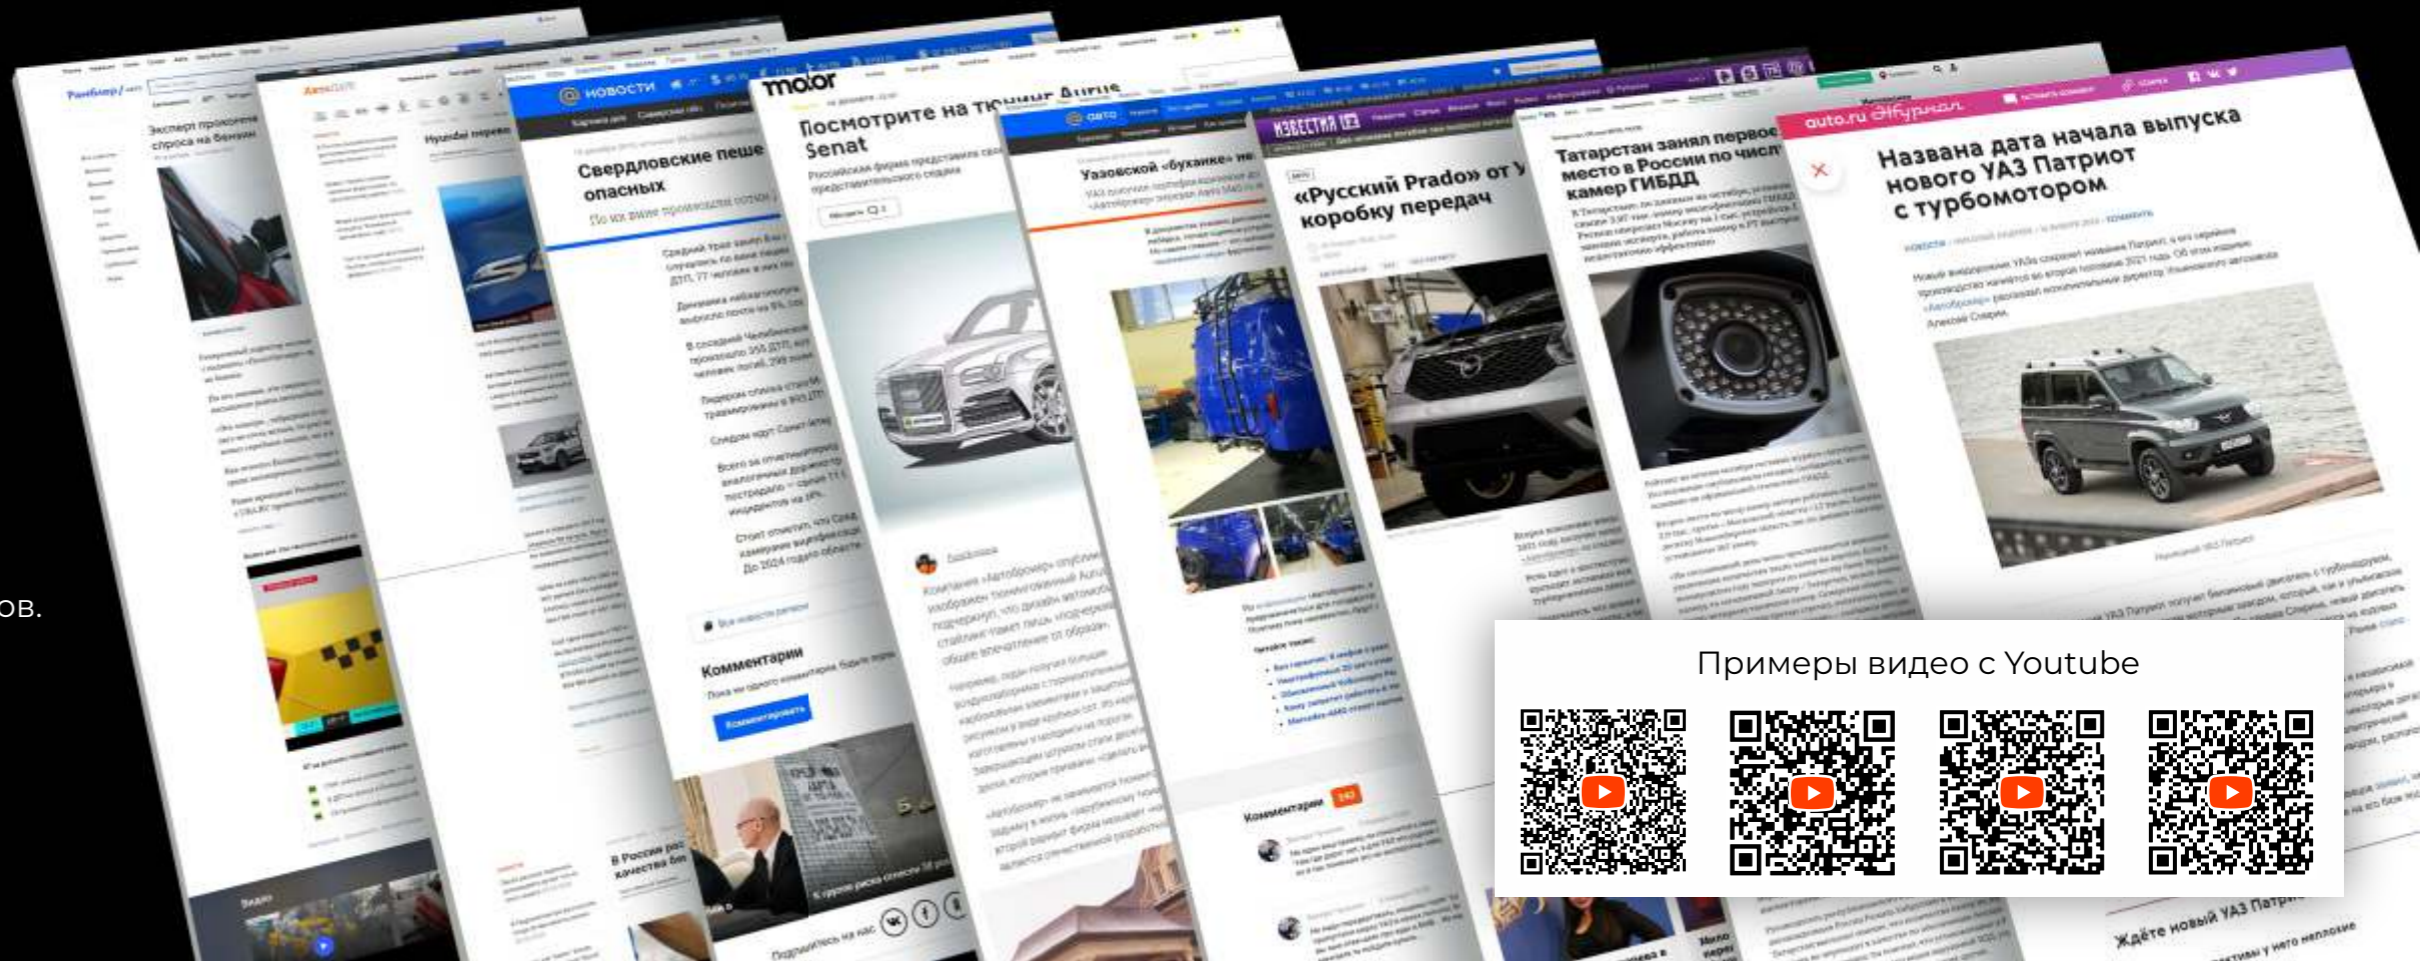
ов.

Рамблер/

Эксперт прокомментировал снижение спроса на бензин

Hyundai

НОВОСТИ

Свердловские пешеходы опасных

Комментарии

Комментировать

motor

Посмотрите на тюнинг Aurus Senat

авто

Уазовской «буханке»

ИЗВЕСТИЯ

«Русский Prado» от УАЗ коробку передач

Комментарии

Татарстан занял первое место в России по числу камер ГИБДД

auto.ru Журнал

Названа дата начала выпуска нового УАЗ Патриот с турбомотором

Ждёте новый УАЗ Патриот

Примеры видео с Youtube